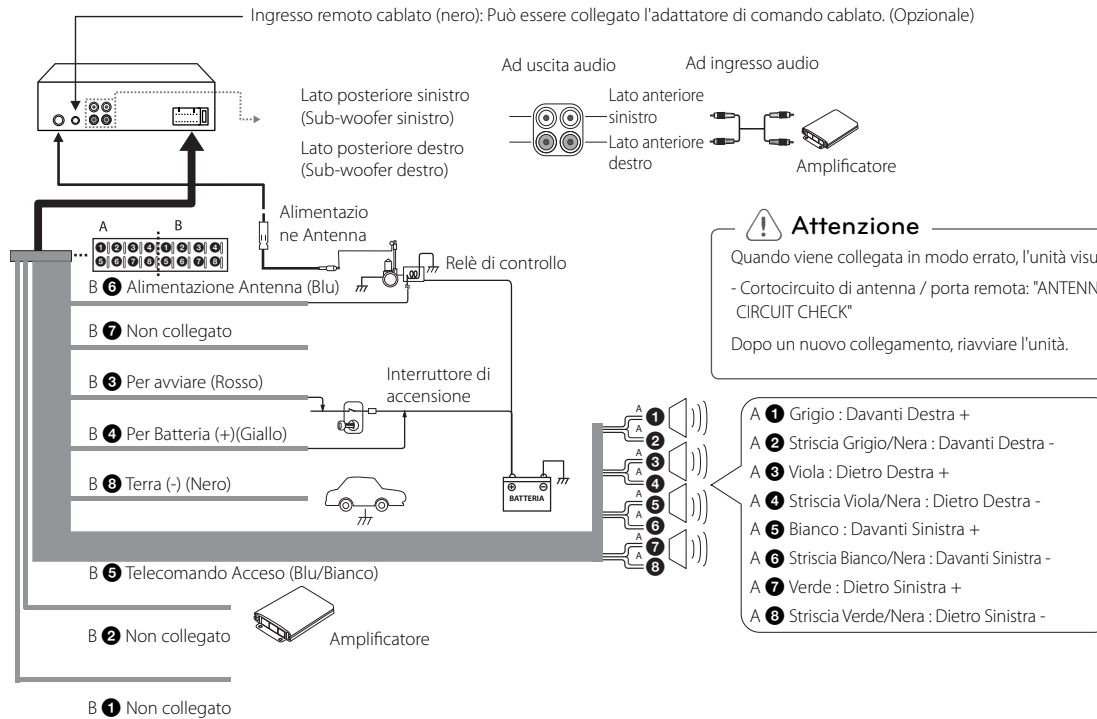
Ingresso remoto cablato (nero): Può essere collegato l'adattatore di comando cablato. (Opzionale)

Ad uscita audio

Ad ingresso audio

Lato posteriore sinistro (Sub-woofer sinistro)

Lato posteriore destro (Sub-woofer destro)

Lato anteriore sinistro

Lato anteriore destro

Amplificatore

Alimentazione Antenna

A

B

❶❷❸❹❶❷❸❹
❺❻❼❽❺❻❼❽

Relè di controllo

Attenzione

Quando viene collegata in modo errato, l'unità visu

- Cortocircuito di antenna / porta remota: "ANTENN CIRCUIT CHECK"

Dopo un nuovo collegamento, riavviare l'unità.

B ❻ Alimentazione Antenna (Blu)

B ❼ Non collegato

B ❸ Per avviare (Rosso)

Interruttore di accensione

B ❹ Per Batteria (+)(Giallo)

B ❽ Terra (-) (Nero)

BATTERIA

A ❶ Grigio : Davanti Destra +

A ❷ Striscia Grigio/Nera : Davanti Destra -

A ❸ Viola : Dietro Destra +

A ❹ Striscia Viola/Nera : Dietro Destra -

A ❺ Bianco : Davanti Sinistra +

A ❻ Striscia Bianco/Nera : Davanti Sinistra -

A ❼ Verde : Dietro Sinistra +

A ❽ Striscia Verde/Nera : Dietro Sinistra -

B ❺ Telecomando Acceso (Blu/Bianco)

B ❷ Non collegato

Amplificatore

B ❶ Non collegato